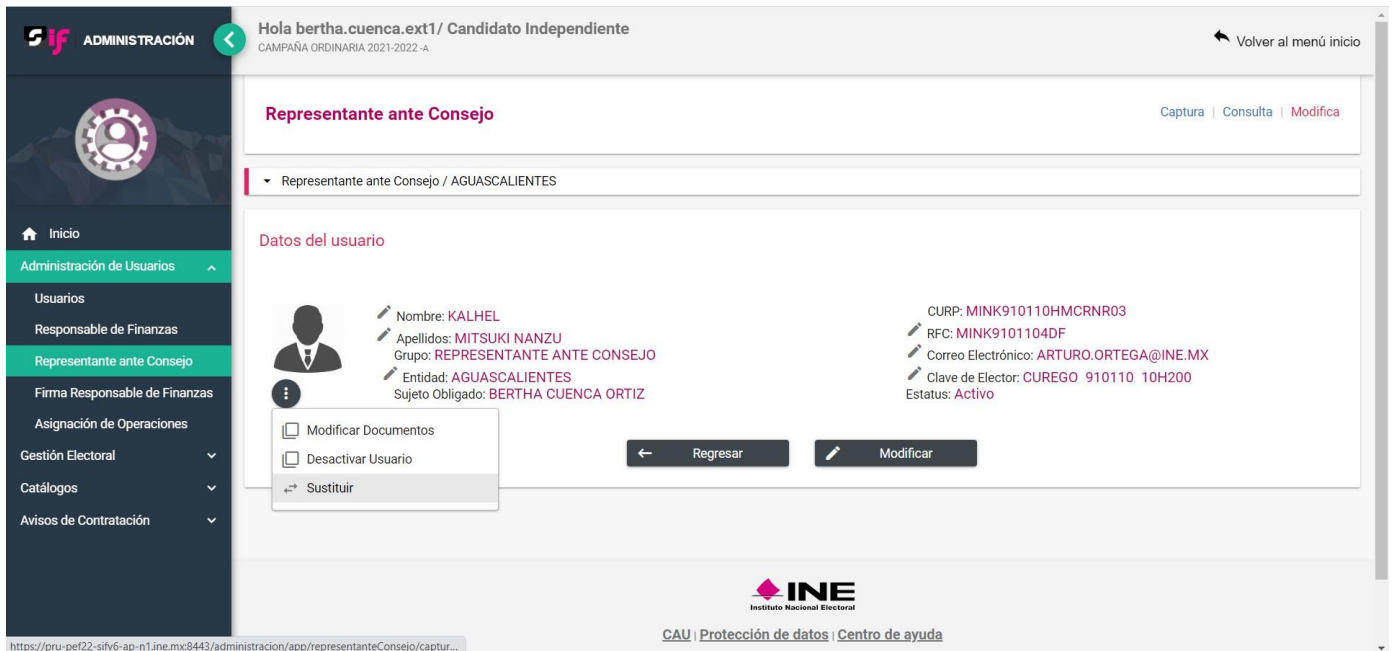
SIF ADMINISTRACIÓN

Hola bertha.cuenca.ext1/ Candidato Independiente
CAMPAÑA ORDINARIA 2021-2022 -A

Volver al menú inicio

Inicio
Administración de Usuarios
Usuarios
Responsable de Finanzas
Representante ante Consejo
Firma Responsable de Finanzas
Asignación de Operaciones
Gestión Electoral
Catálogos
Avisos de Contratación

Representante ante Consejo

Captura | Consulta | Modifica

Representante ante Consejo / AGUASCALIENTES

Datos del usuario

Nombre: KALHEL
Apellidos: MITSUKI NANZU
Grupo: REPRESENTANTE ANTE CONSEJO
Entidad: AGUASCALIENTES
Sujeto Obligado: BERTHA CUENCA ORTIZ

CURP: MINK910110HMCRNR03
RFC: MINK9101104DF
Correo Electrónico: ARTURO.ORTEGA@INE.MX
Clave de Elector: CUREGO 910110 10H200
Estatus: Activo

Modificar Documentos
Desactivar Usuario
Sustituir

Regresar
Modificar

INE
Instituto Nacional Electoral

CAU | Protección de datos | Centro de ayuda

https://pru-pef22-sifv6-ap-n1.ine.mx:8443/administracion/app/representanteConsejo/captur...